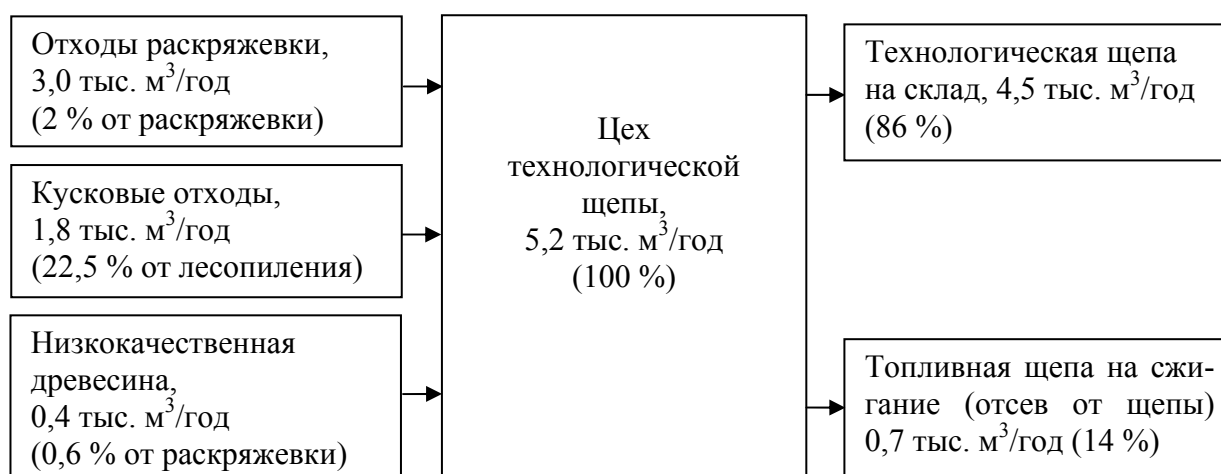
Отходы раскряжевки, 3,0 тыс. м$^3$/год (2 % от раскряжевки)

Кусковые отходы, 1,8 тыс. м$^3$/год (22,5 % от лесопиления)

Низкокачественная древесина, 0,4 тыс. м$^3$/год (0,6 % от раскряжевки)

Цех технологической щепы, 5,2 тыс. м$^3$/год (100 %)

Технологическая щепа на склад, 4,5 тыс. м$^3$/год (86 %)

Топливная щепа на сжигание (отсев от щепы) 0,7 тыс. м$^3$/год (14 %)